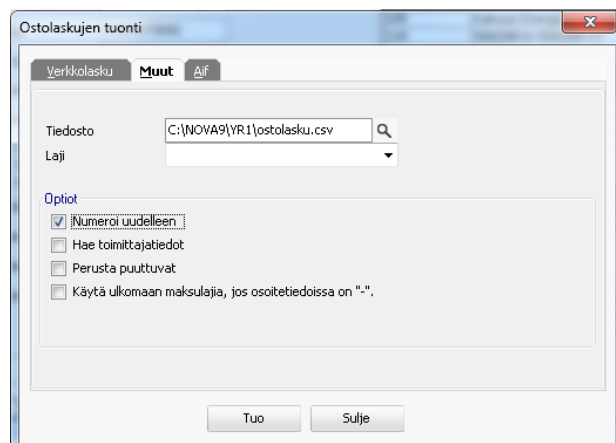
Ostolaskujen tuonti

Verkkolasku
Muut
Aif

Tiedosto C:\NOVA9\YR1\ostolasku.csv
Laji

Optiot
Numeroi uudelleen
Hae toimittajatiedot
Perusta puuttuvat
Käytä ulkomaan maksulajia, jos osoitetiedoissa on "-".

Tuo
Sulje